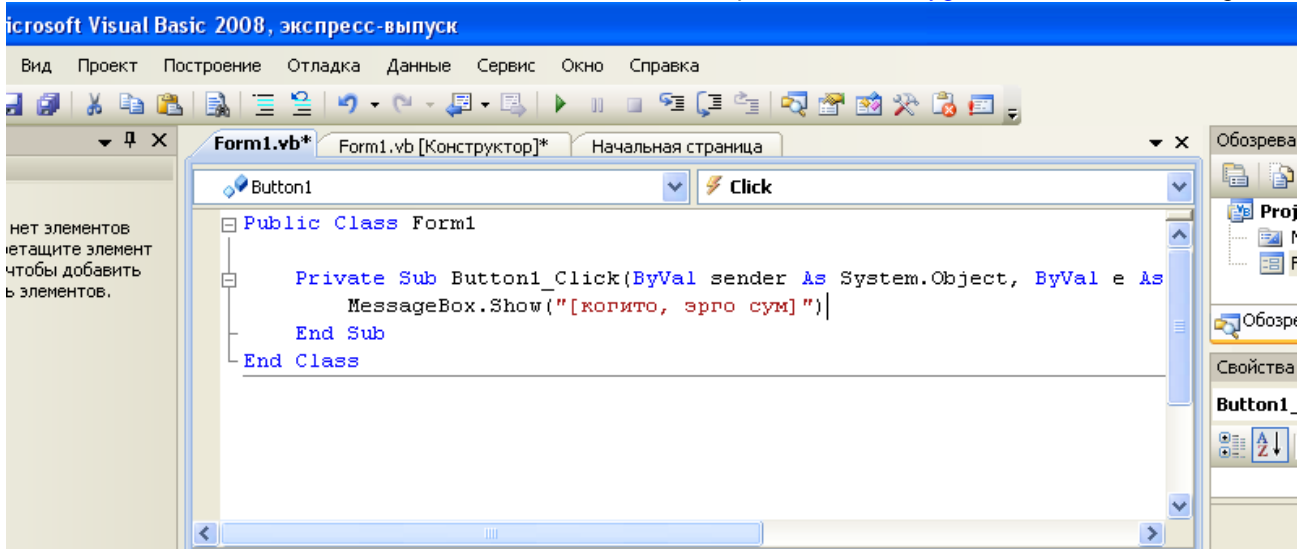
icrosoft Visual Basic 2008, экспресс-выпуск

Вид Проект Построение Отладка Данные Сервис Окно Справка

Form1.vb* Form1.vb [Конструктор]* Начальная страница

Button1 Click

нет элементов
ретащите элемент
чтобы добавить
ь элементов.

Public Class Form1

    Private Sub Button1_Click(ByVal sender As System.Object, ByVal e As
        MessageBox.Show("[когито, эрго сум]")
    End Sub
End Class

Обозрева
Proj
Обозре
Свойства
Button1_